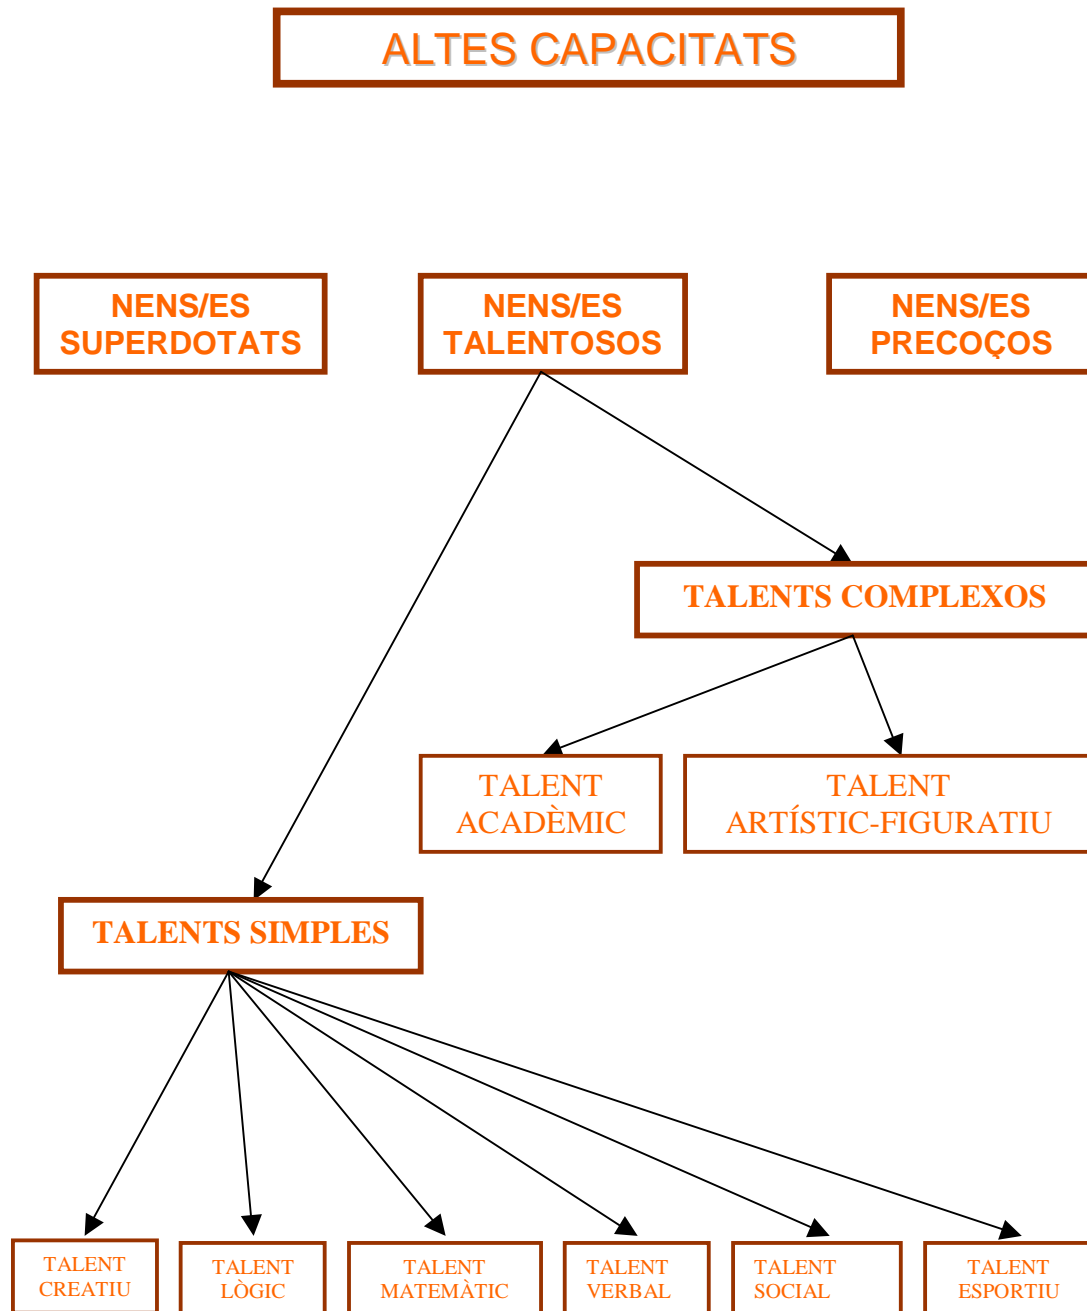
ALTES CAPACITATS

NENS/ES SUPERDOTATS

NENS/ES TALENTOSOS

NENS/ES PRECOÇOS

TALENTS COMPLEXOS

TALENT ACADÈMIC

TALENT ARTÍSTIC-FIGURATIU

TALENTS SIMPLES

TALENT CREATIU

TALENT LÒGIC

TALENT MATEMÀTIC

TALENT VERBAL

TALENT SOCIAL

TALENT ESPORTIU